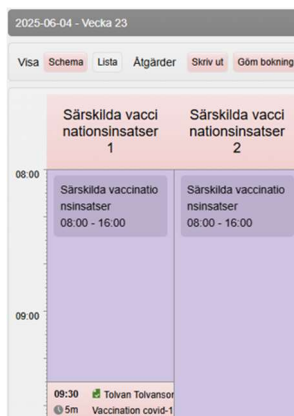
2025-06-04 - Vecka 23

Visa Schema Lista Åtgärder Skriv ut Göm bokning

Särskilda vaccinationsinsatser 1

Särskilda vaccinationsinsatser 2

08:00

Särskilda vaccinationsinsatser
08:00 - 16:00

Särskilda vaccinationsinsatser
08:00 - 16:00

09:00

09:30 Tolvan Tolvanso
5m Vaccination covid-1